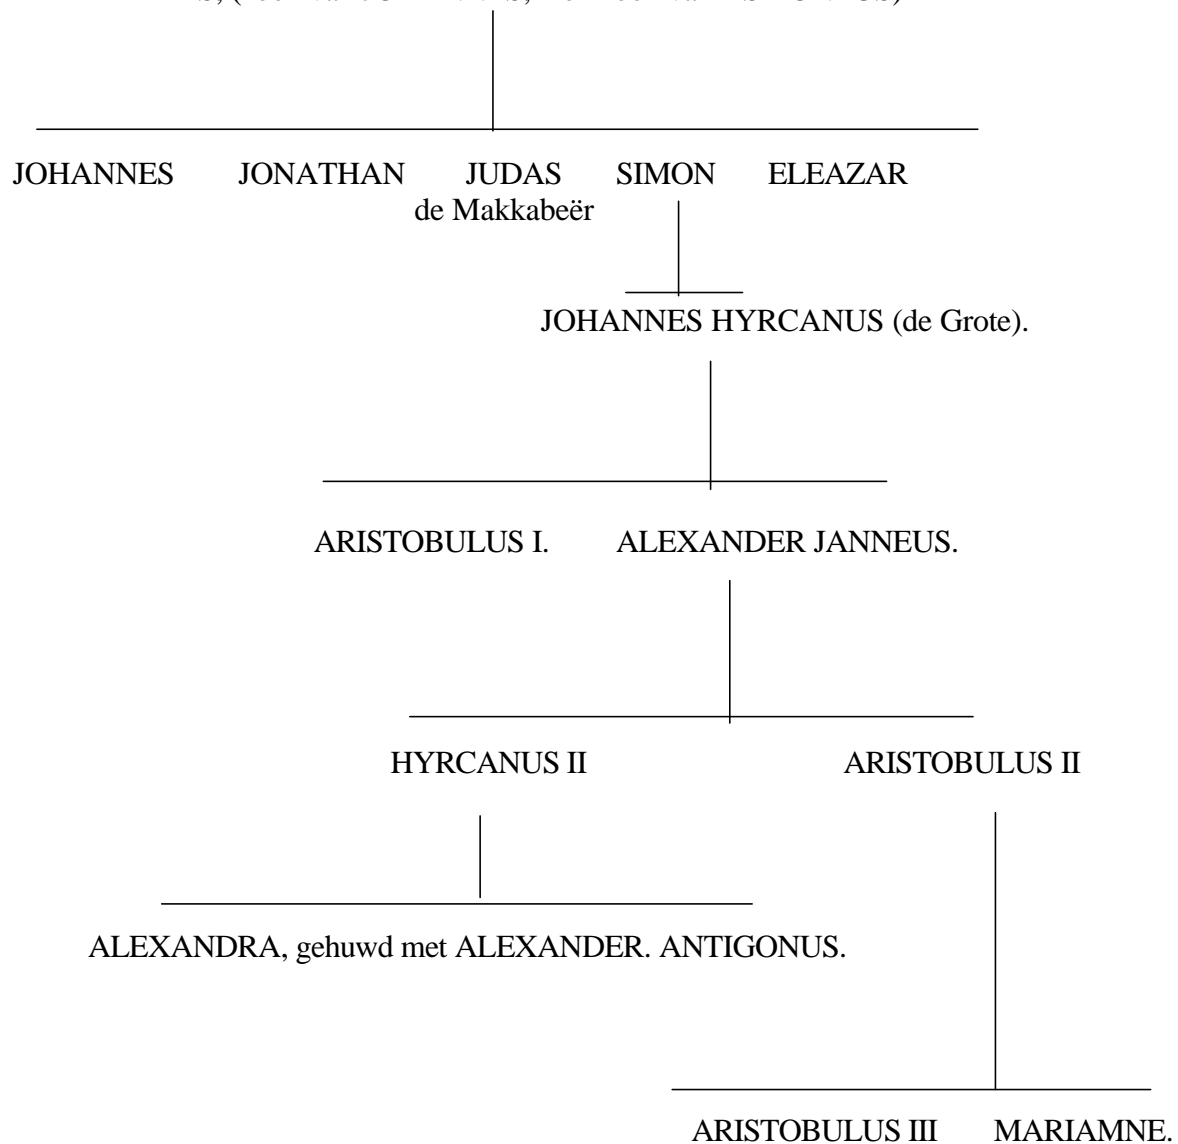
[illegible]

JOHANNES JONATHAN JUDAS de Makkabeër SIMON ELEAZAR

JOHANNES HYRCANUS (de Grote).

ARISTOBULUS I. ALEXANDER JANNEUS.

HYRCANUS II ARISTOBULUS II

ALEXANDRA, gehuwd met ALEXANDER. ANTIGONUS.

ARISTOBULUS III MARIAMNE.